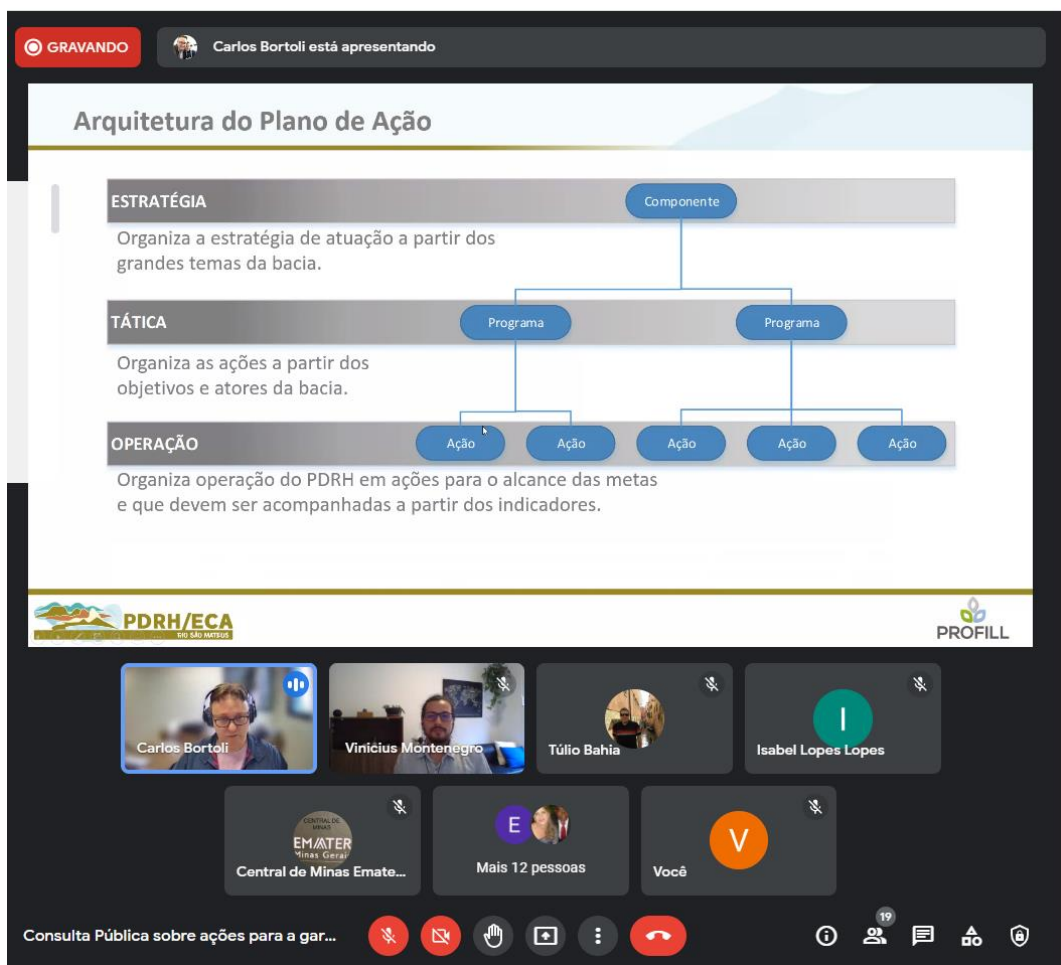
GRAVANDO

Carlos Bortoli está apresentando

Arquitetura do Plano de Ação

ESTRATÉGIA

Componente

Organiza a estratégia de atuação a partir dos grandes temas da bacia.

TÁTICA

Programa

Programa

Organiza as ações a partir dos objetivos e atores da bacia.

OPERAÇÃO

Ação

Ação

Ação

Ação

Ação

Organiza operação do PDRH em ações para o alcance das metas e que devem ser acompanhadas a partir dos indicadores.

PDRH/ECA

RIO SÃO MATEUS

PROFILL

Carlos Bortoli

Vinicius Montenegro

Túlio Bahia

I

Isabel Lopes Lopes

CENTRAL DE MINAS

EMATER

Minas Gerais

Central de Minas Emate...

E

Mais 12 pessoas

V

Você

Consulta Pública sobre ações para a gar...

19